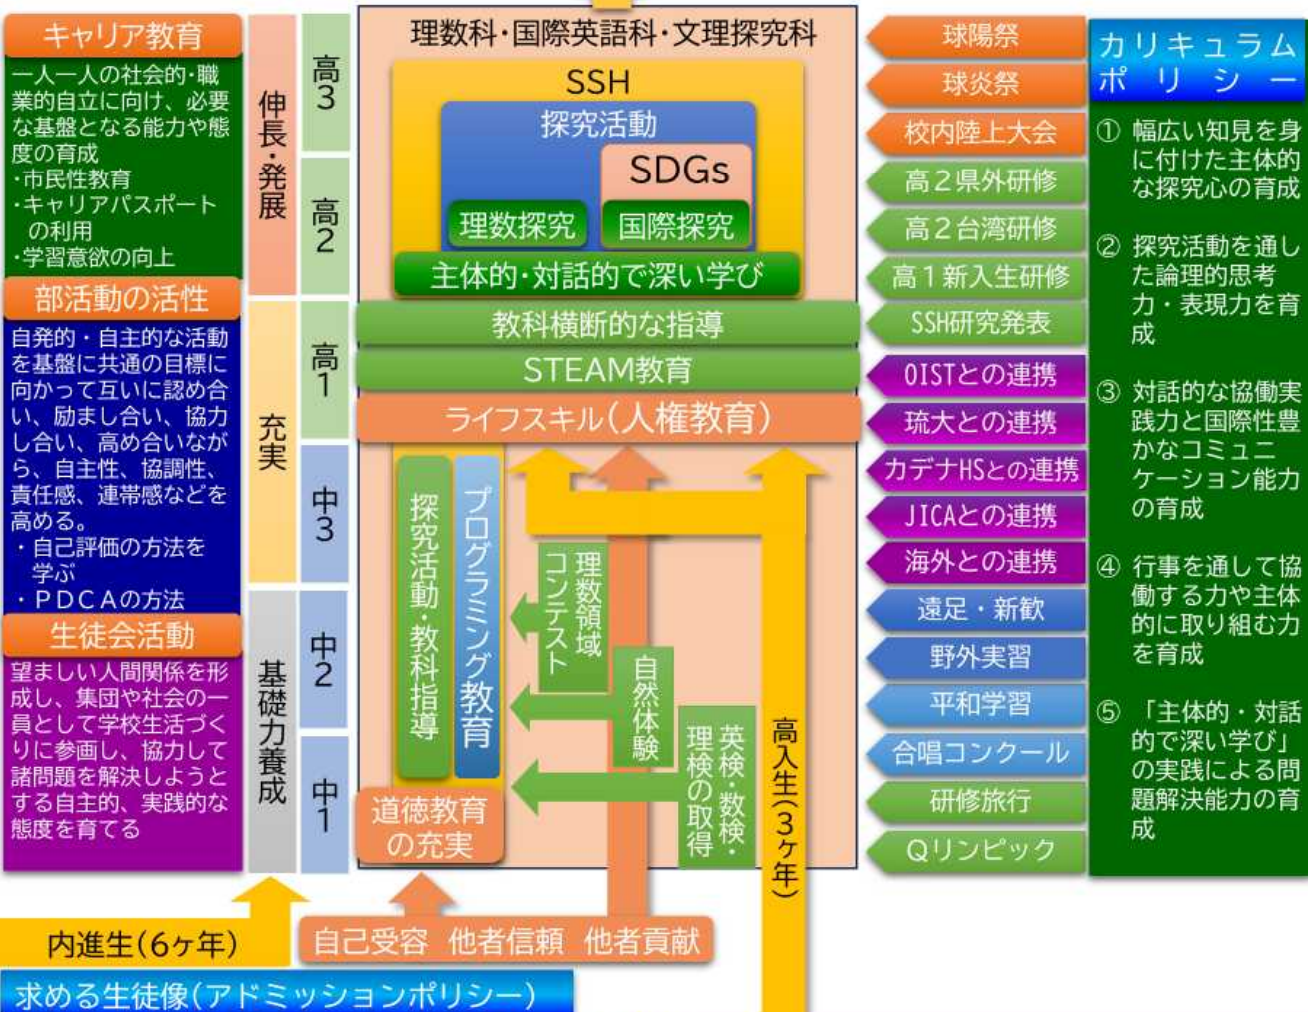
キャリア教育

一人一人の社会的・職業的自立に向け、必要な基盤となる能力や態度の育成
・市民性教育
・キャリアパスポートの利用
・学習意欲の向上

部活動の活性

自発的・自主的な活動を基盤に共通の目標に向かって互いに認め合い、励まし合い、協力し合い、高め合いながら、自主性、協調性、責任感、連帯感などを高める。
・自己評価の方法を学ぶ
・PDCAの方法

生徒会活動

望ましい人間関係を形成し、集団や社会の一員として学校生活づくりに参画し、協力して諸問題を解決しようとする自主的、実践的な態度を育てる

伸長・発展

充実

基礎力養成

高3

高2

高1

中3

中2

中1

理数科・国際英語科・文理探究科

SSH

探究活動

SDGs

理数探究

国際探究

主体的・対話的で深い学び

教科横断的な指導

STEAM教育

ライフスキル(人権教育)

探究活動・教科指導

プログラミング教育

理数領域コンテスト

自然体験

英検・数検・理検の取得

高入生(3ヶ年)

道徳教育の充実

内進生(6ヶ年)

自己受容　他者信頼　他者貢献

求める生徒像(アドミッションポリシー)

球陽祭

球炎祭

校内陸上大会

高2県外研修

高2台湾研修

高1新入生研修

SSH研究発表

OISTとの連携

琉大との連携

カデナHSとの連携

JICAとの連携

海外との連携

遠足・新歓

野外実習

平和学習

合唱コンクール

研修旅行

Qリンピック

カリキュラムポリシー

① 幅広い知見を身に付けた主体的な探究心の育成

② 探究活動を通した論理的思考力・表現力を育成

③ 対話的な協働実践力と国際性豊かなコミュニケーション能力の育成

④ 行事を通して協働する力や主体的に取り組む力を育成

⑤ 「主体的・対話的で深い学び」の実践による問題解決能力の育成